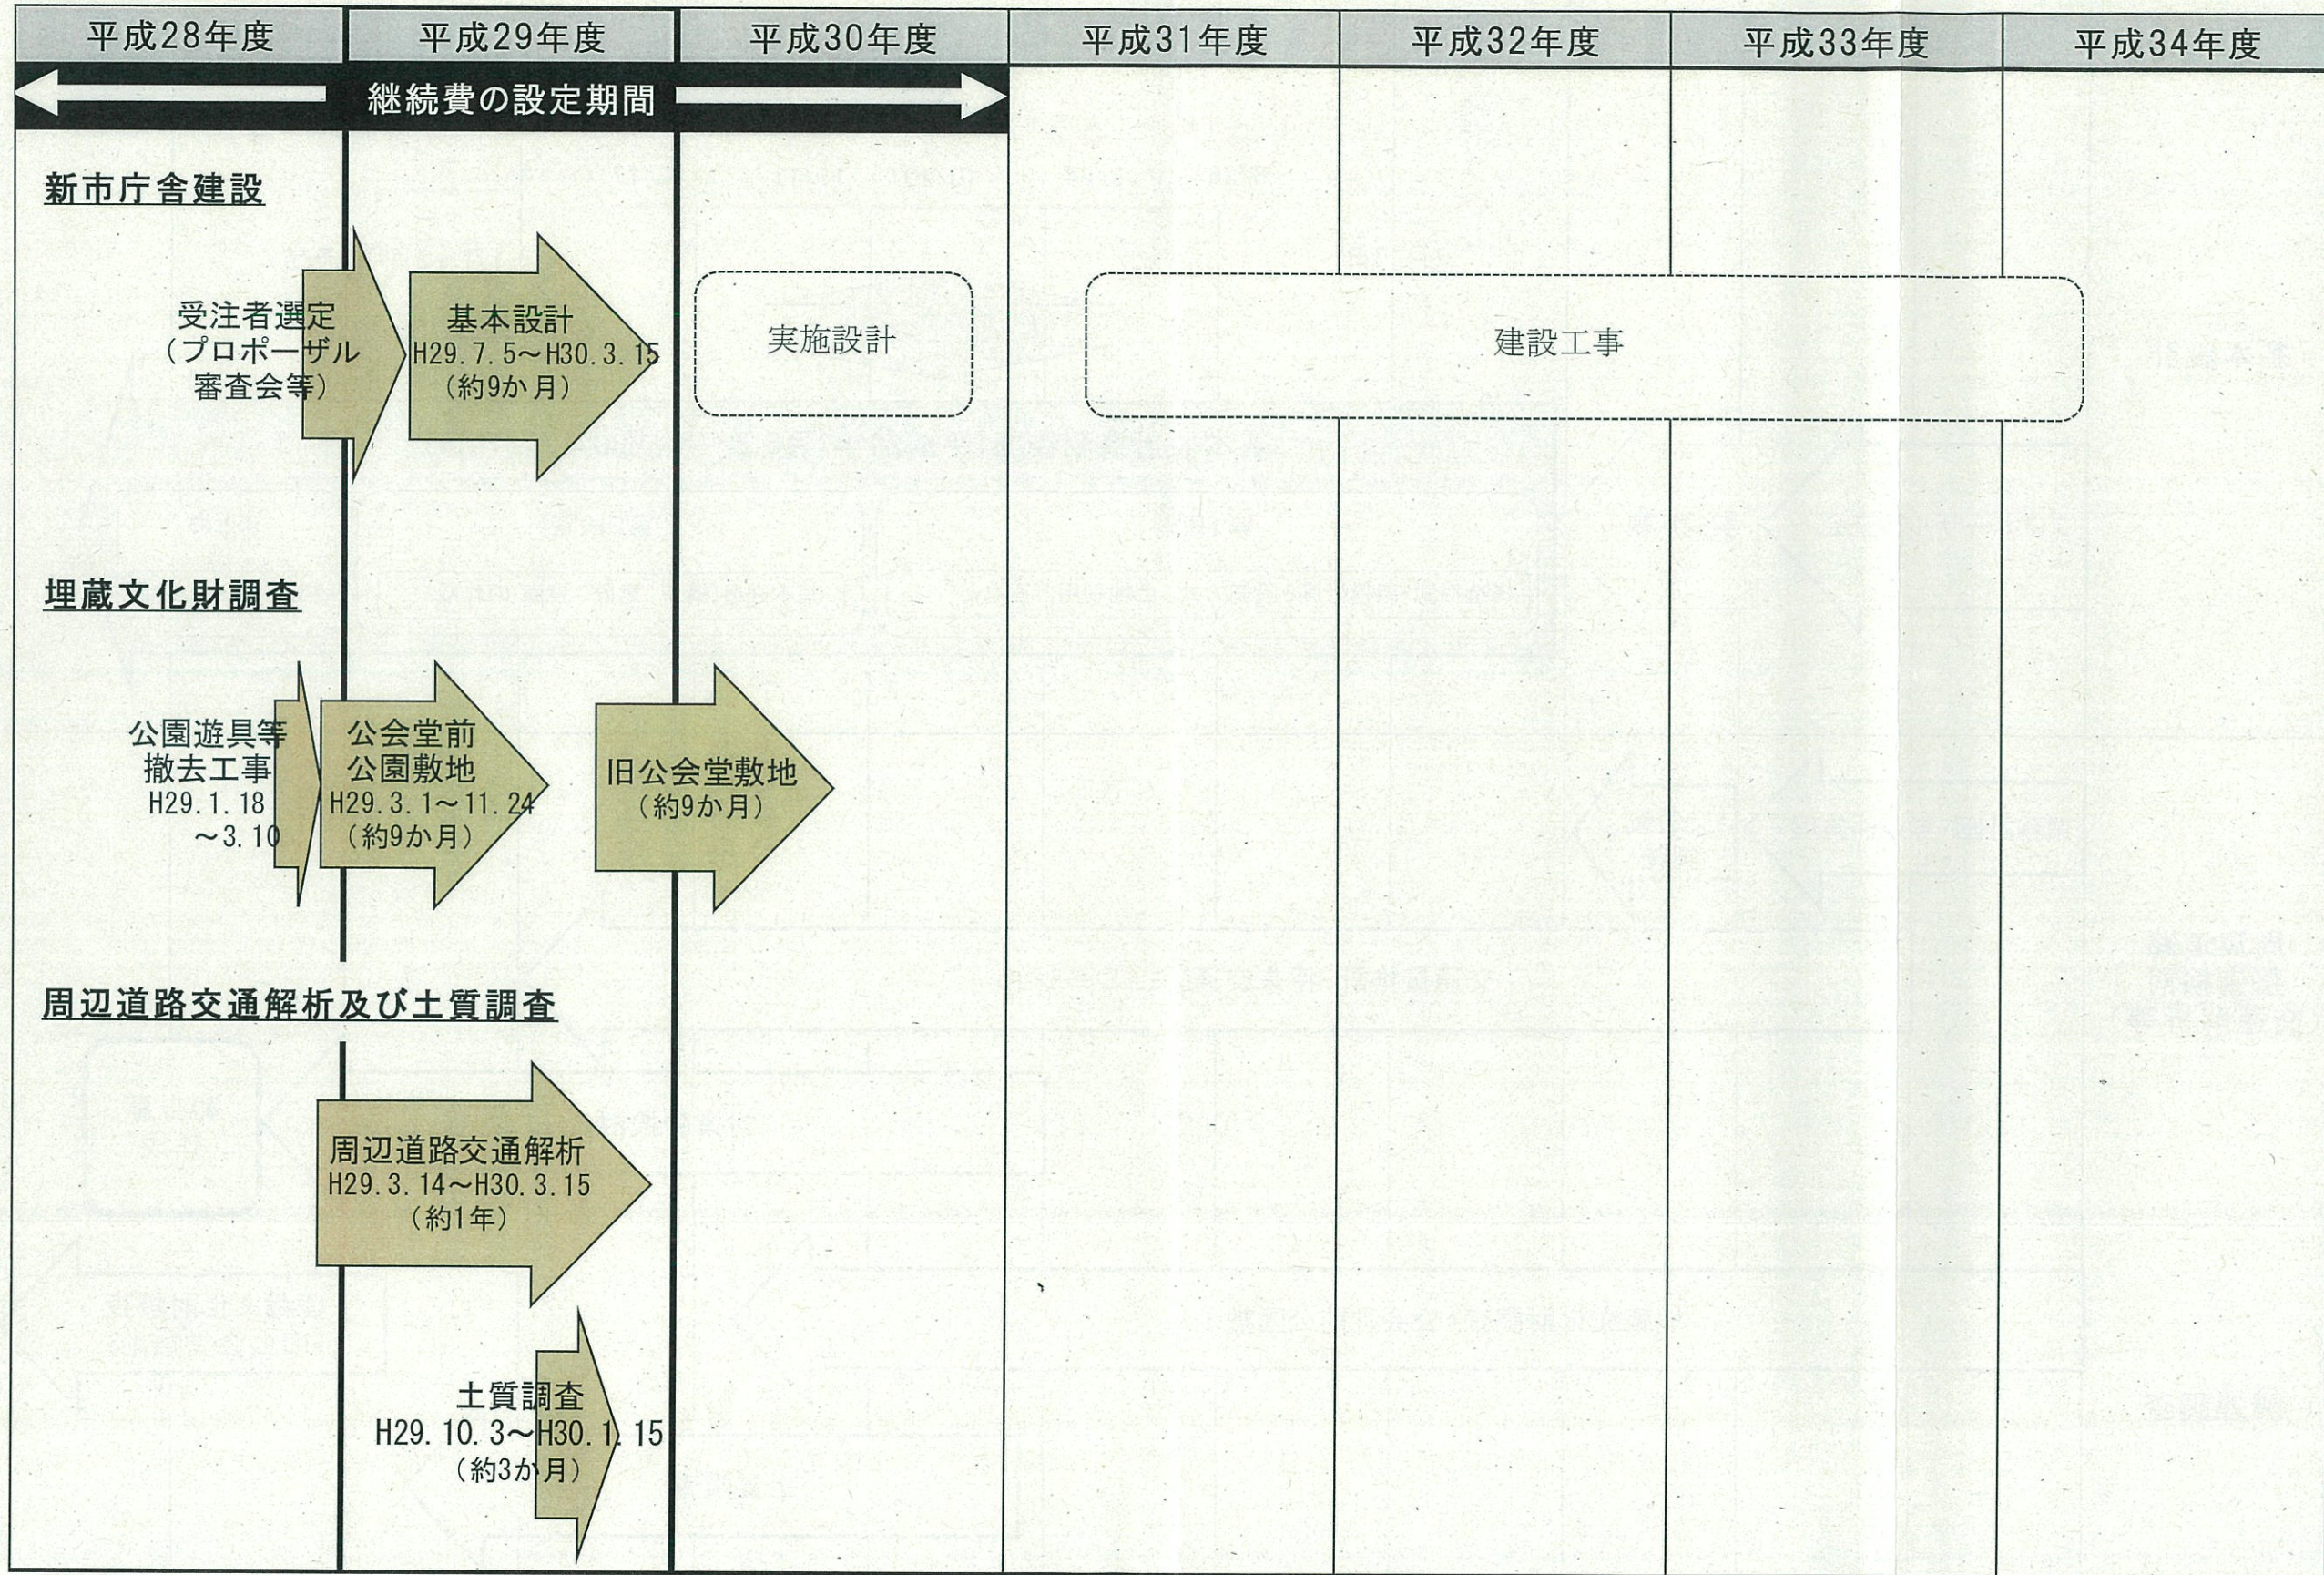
| 平成28年度 | 平成29年度 | 平成30年度 | 平成31年度 | 平成32年度 | 平成33年度 | 平成34年度 |
|---|---|---|---|---|---|---|

継続費の設定期間

新市庁舎建設

受注者選定（プロポーザル審査会等）

基本設計 H29.7.5～H30.3.15 （約9か月）

実施設計

建設工事

埋蔵文化財調査

公園遊具等撤去工事 H29.1.18 ～3.10

公会堂前公園敷地 H29.3.1～11.24 （約9か月）

旧公会堂敷地 （約9か月）

周辺道路交通解析及び土質調査

周辺道路交通解析 H29.3.14～H30.3.15 （約1年）

土質調査 H29.10.3～H30.1.15 （約3か月）